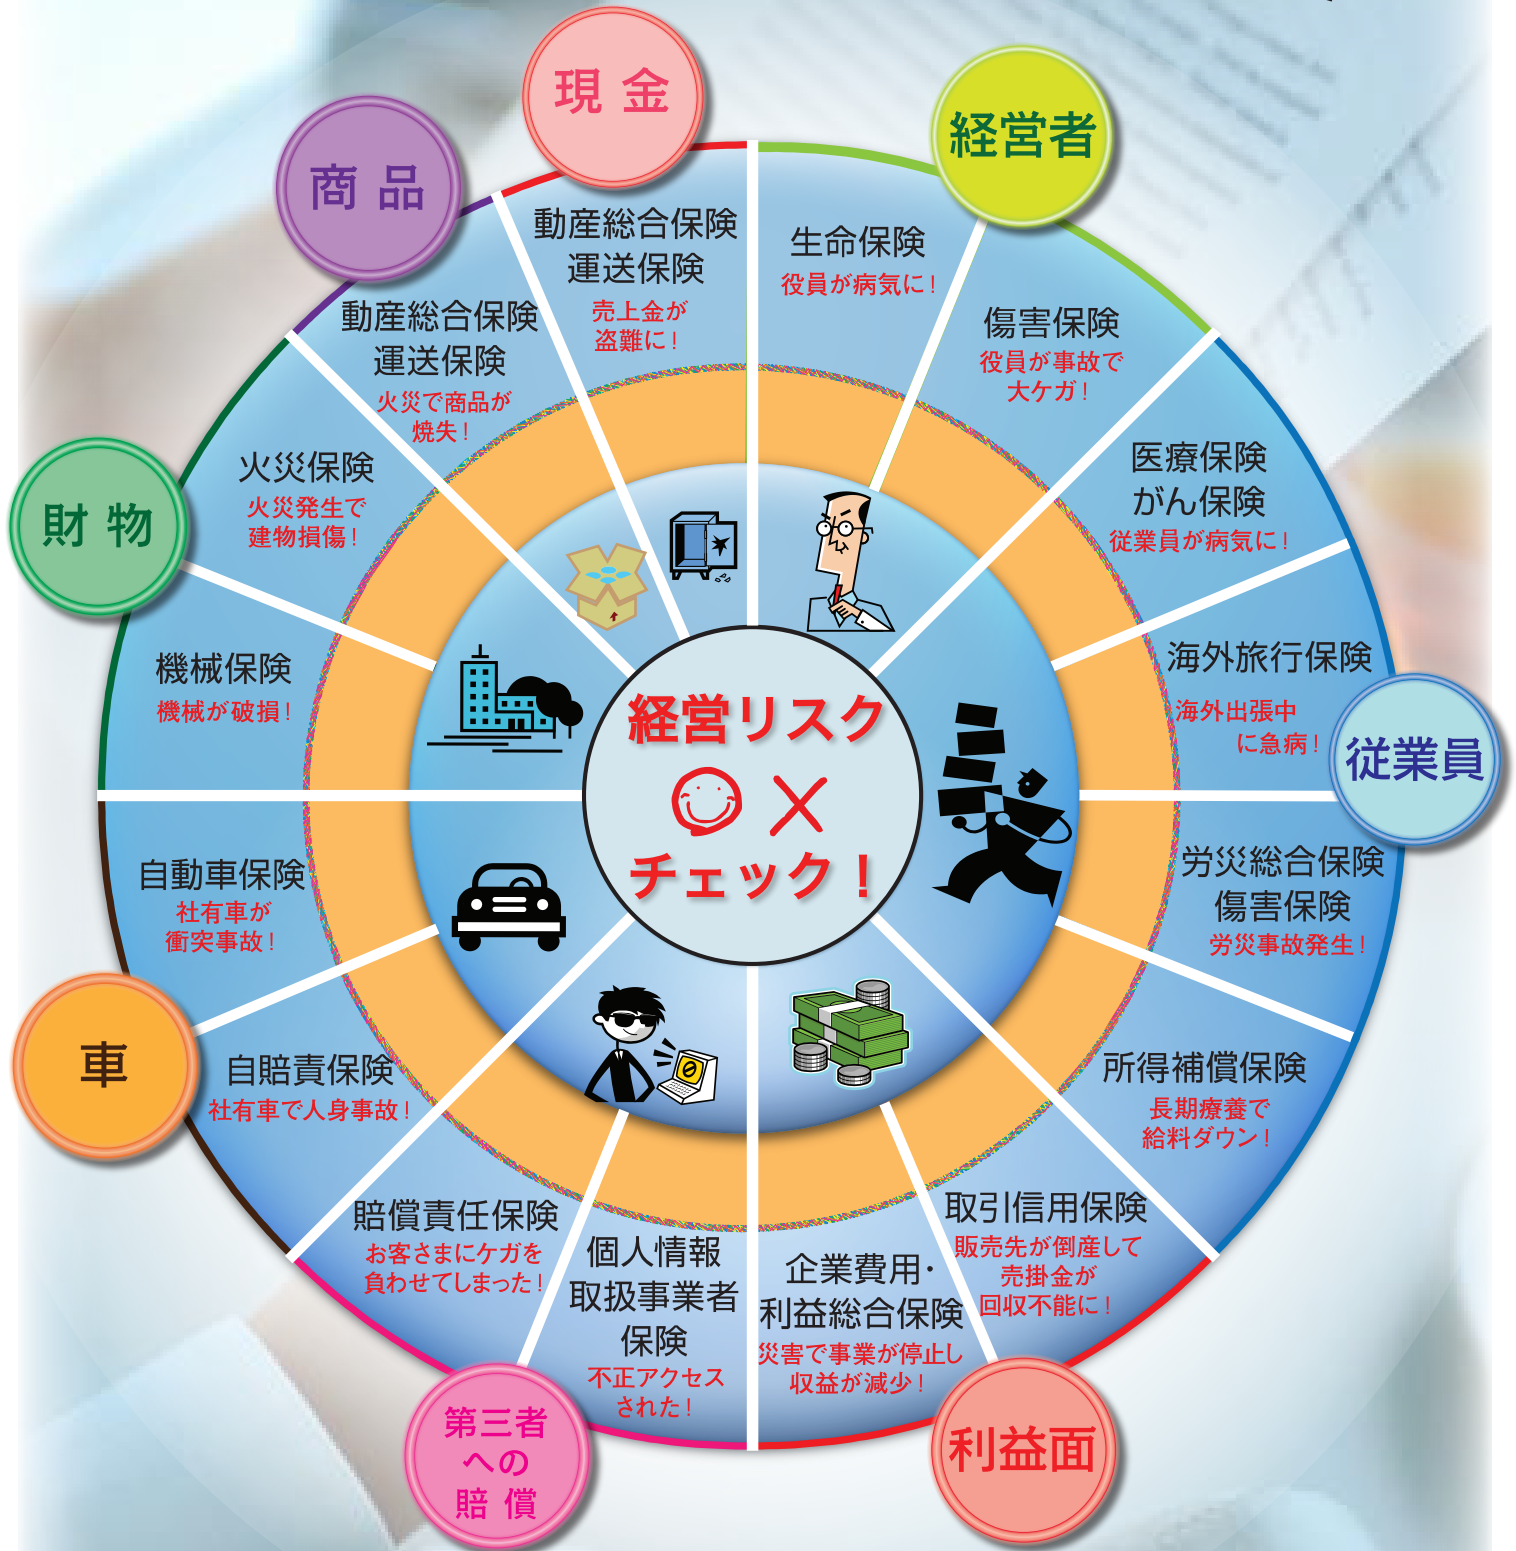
現 金

動産総合保険
運送保険
売上金が
盗難に！

経営者

生命保険
役員が病気に！

傷害保険
役員が事故で
大ケガ！

医療保険
がん保険
従業員が病気に！

海外旅行保険
海外出張中
に急病！

従業員

労災総合保険
傷害保険
労災事故発生！

所得補償保険
長期療養で
給料ダウン！

取引信用保険
販売先が倒産して
売掛金が
回収不能に！

企業費用・
利益総合保険
災害で事業が停止し
収益が減少！

利益面

個人情報
取扱事業者
保険
不正アクセス
された！

第三者
への
賠 償

賠償責任保険
お客さまにケガを
負わせてしまった！

自賠責保険
社有車で人身事故！

車

自動車保険
社有車が
衝突事故！

機械保険
機械が破損！

財 物

火災保険
火災発生で
建物損傷！

商 品

動産総合保険
運送保険
火災で商品が
焼失！

経営リスク
○ ×
チェック！